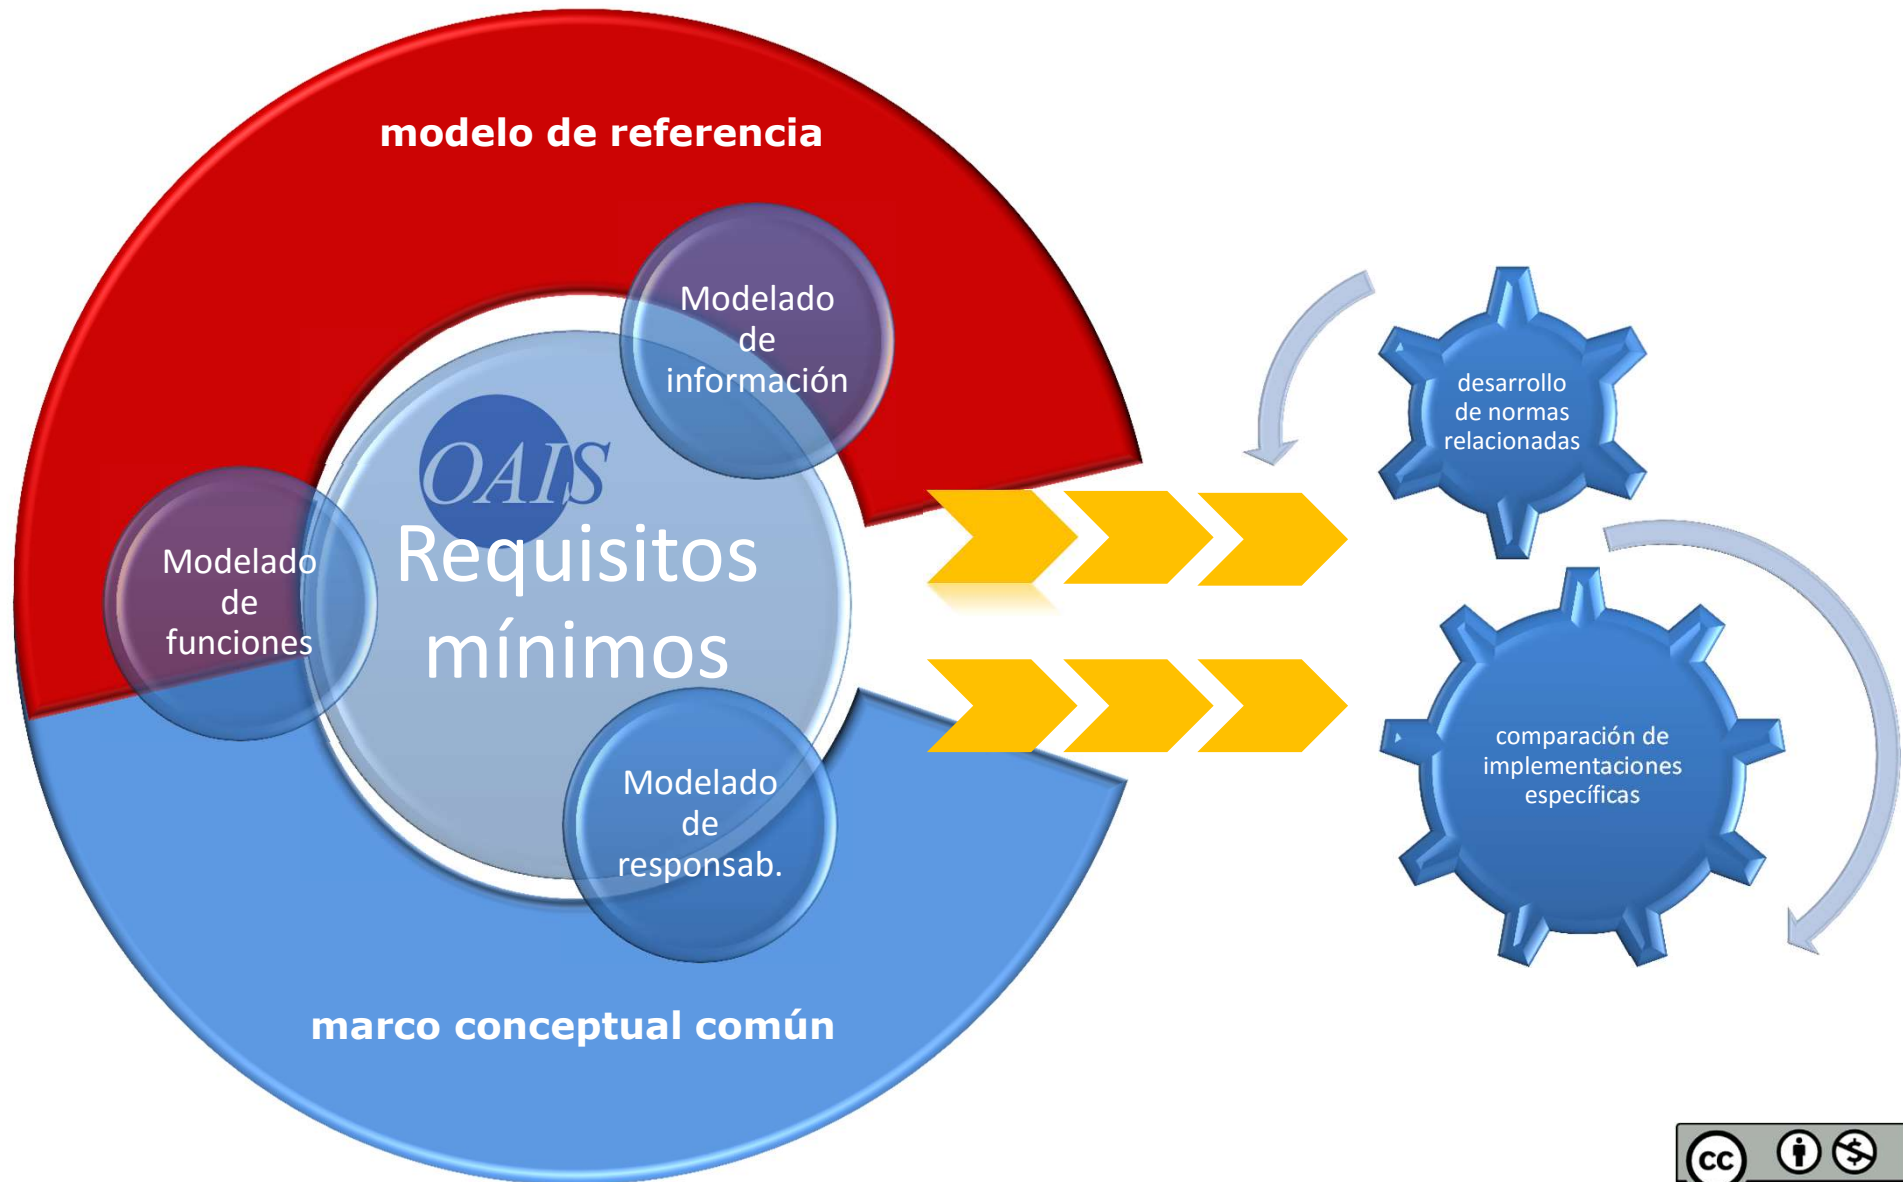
modelo de referencia

Modelado de información

OAIS

Requisitos mínimos

Modelado de funciones

Modelado de responsab.

marco conceptual común

desarrollo de normas relacionadas

comparación de implementaciones específicas

cc